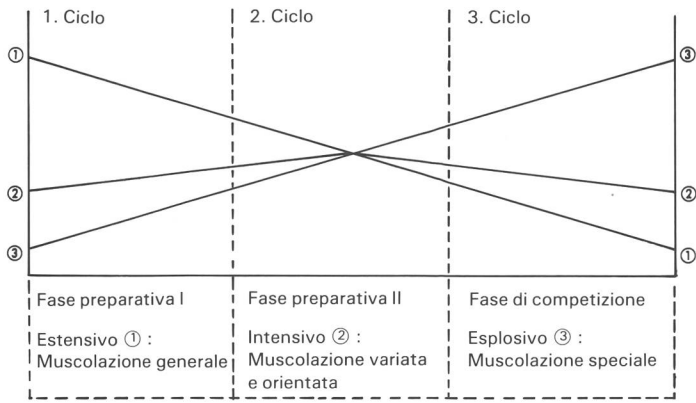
1. Ciclo

2. Ciclo

3. Ciclo

①
②
③

③
②
①

Fase preparativa I

Estensivo ① : Muscolazione generale

Fase preparativa II

Intensivo ② : Muscolazione variata e orientata

Fase di competizione

Esplosivo ③ : Muscolazione speciale